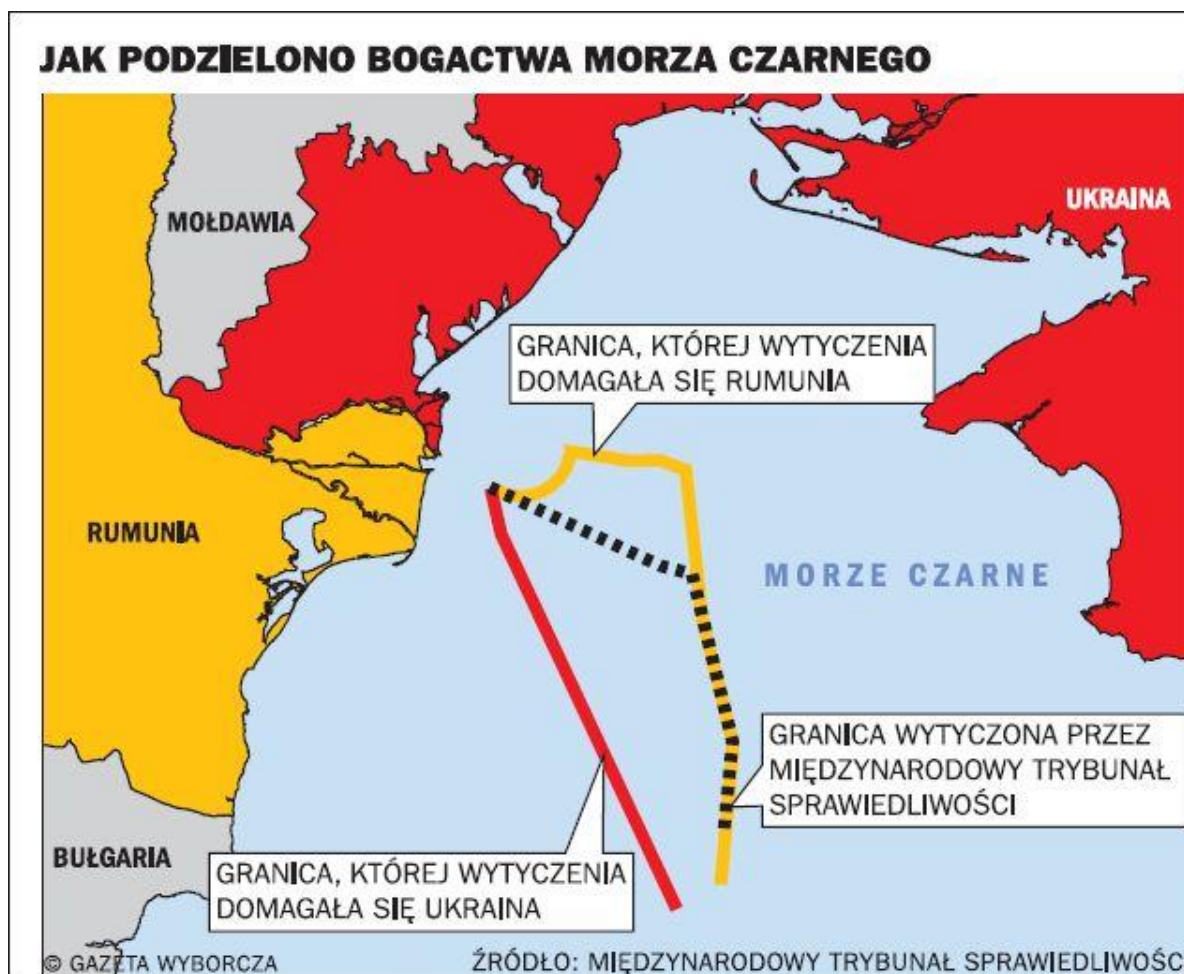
JAK PODZIELONO BOGACTWA MORZA CZARNEGO

MOŁDAWIA

UKRAINA

GRANICA, KTÓREJ WYTYCZENIA DOMAGAŁA SIĘ RUMUNIA

RUMUNIA

MORZE CZARNE

GRANICA WYTYCZONA PRZEZ MIĘDZYNARODOWY TRYBUNAŁ SPRAWIEDLIWOŚCI

BUŁGARIA

GRANICA, KTÓREJ WYTYCZENIA DOMAGAŁA SIĘ UKRAINA

© GAZETA WYBORCZA

ŹRÓDŁO: MIĘDZYNARODOWY TRYBUNAŁ SPRAWIEDLIWOŚC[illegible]